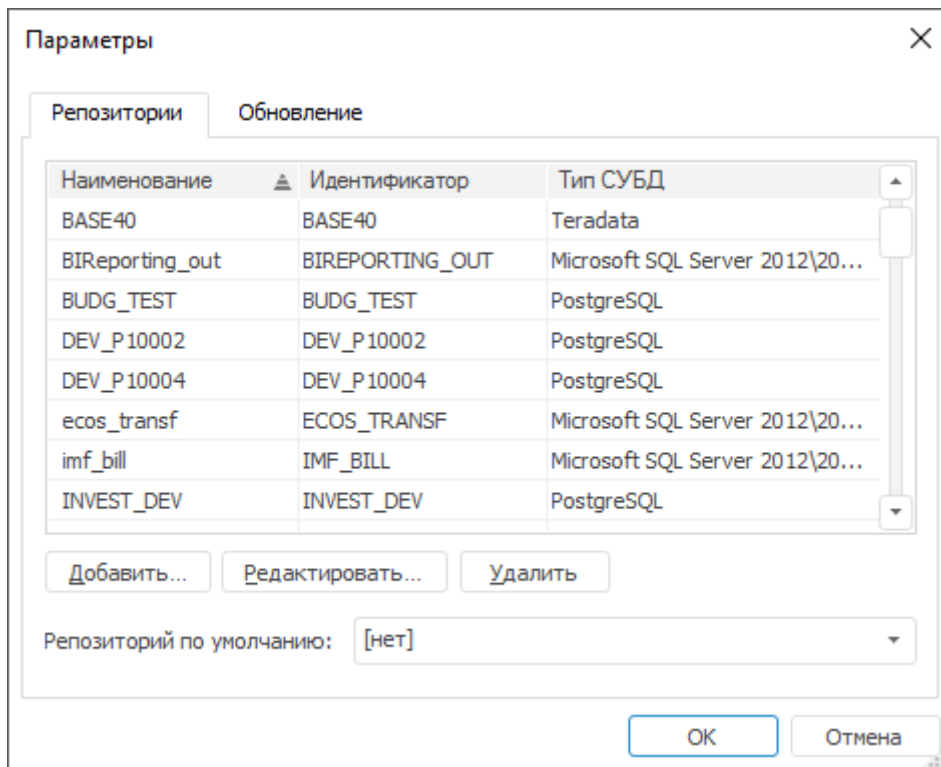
Параметры

Репозитории Обновление

| Наименование | Идентификатор | Тип СУБД |
|---|---|---|
| BASE40 | BASE40 | Teradata |
| BIReporting_out | BIREPORTING_OUT | Microsoft SQL Server 2012\20... |
| BUDG_TEST | BUDG_TEST | PostgreSQL |
| DEV_P10002 | DEV_P10002 | PostgreSQL |
| DEV_P10004 | DEV_P10004 | PostgreSQL |
| ecos_transf | ECOS_TRANSF | Microsoft SQL Server 2012\20... |
| imf_bill | IMF_BILL | Microsoft SQL Server 2012\20... |
| INVEST_DEV | INVEST_DEV | PostgreSQL |

Добавить... Редактировать... Удалить

Репозиторий по умолчанию: [нет]

OK Отмена